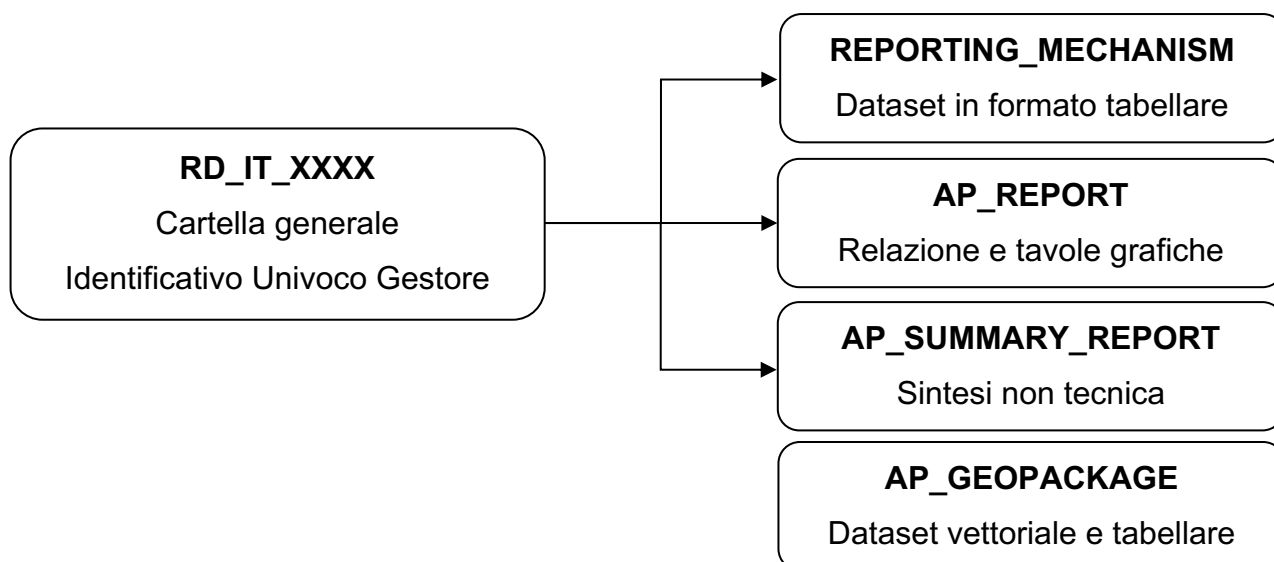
RD_IT_XXXX
Cartella generale
Identificativo Univoco Gestore

REPORTING_MECHANISM
Dataset in formato tabellare

AP_REPORT
Relazione e tavole grafiche

AP_SUMMARY_REPORT
Sintesi non tecnica

AP_GEOPACKAGE
Dataset vettoriale e tabellare